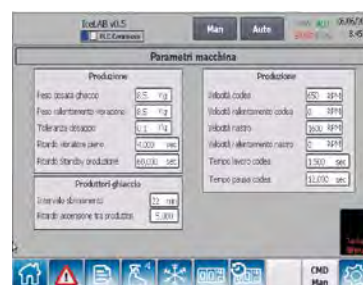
IceLAB v0.5

PLC Connesso

Man

Auto

ALL

06/06/

8:45

Parametri macchina

Produzione

Peso dosaca ghiaccio | 8.5 | Kg

Peso rallentamento vibrazione | 8.5 | Kg

Tolleranza dosaggio | 0.1 | Kg

Ritardo vibratore pieno | 4.000 | sec

Ritardo Standby produzione | 60.000 | sec

Produttori ghiaccio

Intervallo sbrinamenti | 72 | min

Ritardo accensione tra produttori | 5.000 |

Produzione

Velocità coclea | 650 | RPM

Velocità rallentamento coclea | 0 | RPM

Velocità nastro | 1600 | RPM

Velocità rallentamento nastro | 0 | RPM

Tempo lavoro coclea | 3.500 | sec

Tempo pausa coclea | 12.000 | sec

CMD
Man